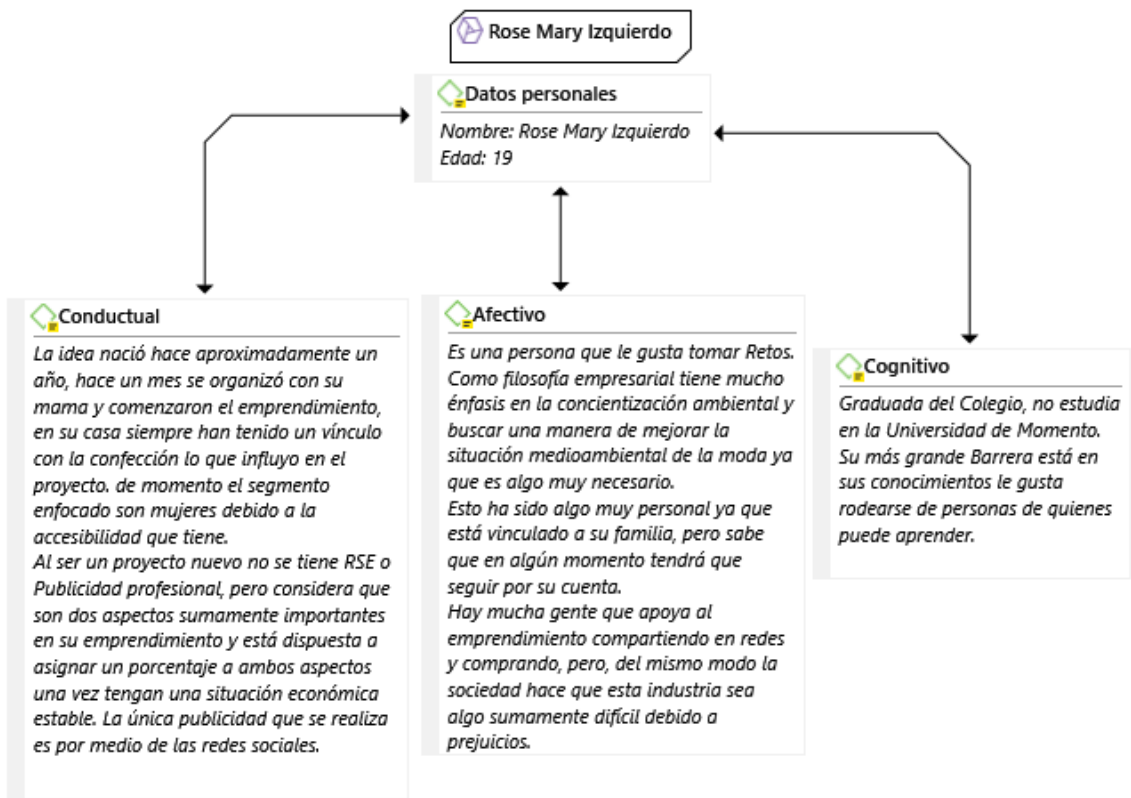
Rose Mary Izquierdo

Datos personales
Nombre: Rose Mary Izquierdo
Edad: 19

Conductual
La idea nació hace aproximadamente un año, hace un mes se organizó con su mama y comenzaron el emprendimiento, en su casa siempre han tenido un vínculo con la confección lo que influyo en el proyecto. de momento el segmento enfocado son mujeres debido a la accesibilidad que tiene.
Al ser un proyecto nuevo no se tiene RSE o Publicidad profesional, pero considera que son dos aspectos sumamente importantes en su emprendimiento y está dispuesta a asignar un porcentaje a ambos aspectos una vez tengan una situación económica estable. La única publicidad que se realiza es por medio de las redes sociales.

Afectivo
Es una persona que le gusta tomar Retos. Como filosofía empresarial tiene mucho énfasis en la concientización ambiental y buscar una manera de mejorar la situación medioambiental de la moda ya que es algo muy necesario.
Esto ha sido algo muy personal ya que está vinculado a su familia, pero sabe que en algún momento tendrá que seguir por su cuenta.
Hay mucha gente que apoya al emprendimiento compartiendo en redes y comprando, pero, del mismo modo la sociedad hace que esta industria sea algo sumamente difícil debido a prejuicios.

Cognitivo
Graduada del Colegio, no estudia en la Universidad de Momento. Su más grande Barrera está en sus conocimientos le gusta rodearse de personas de quienes puede aprender.